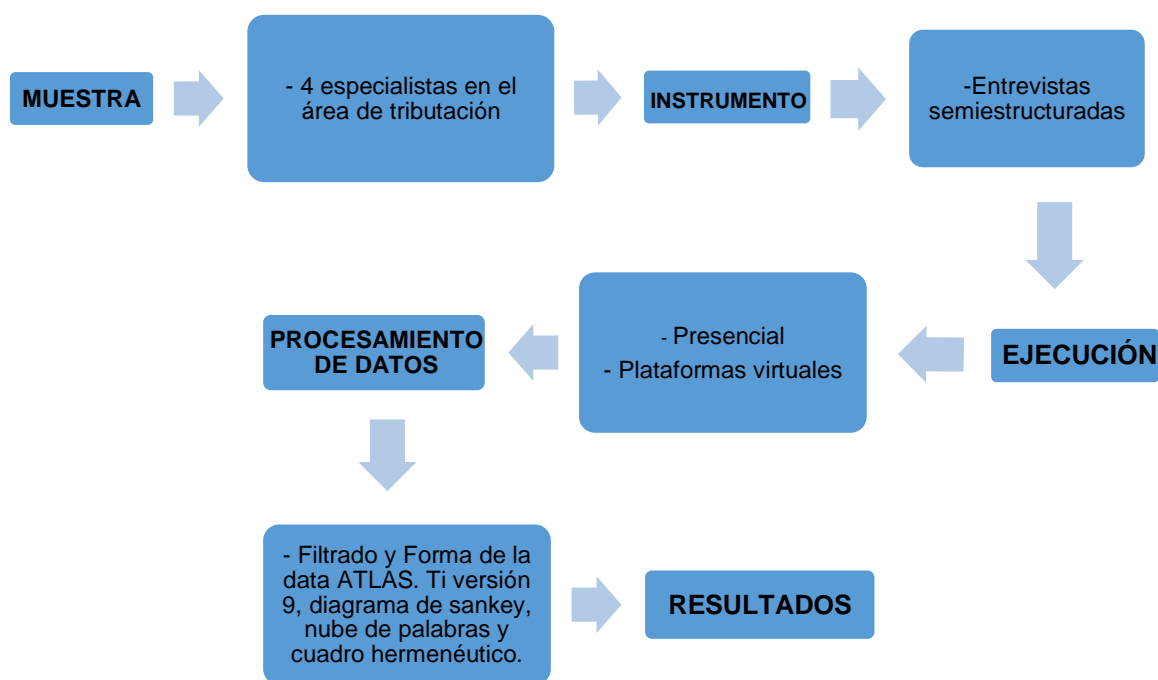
MUESTRA

- 4 especialistas en el área de tributación

INSTRUMENTO

-Entrevistas semiestructuradas

EJECUCIÓN

- Presencial
- Plataformas virtuales

PROCESAMIENTO DE DATOS

- Filtrado y Forma de la data ATLAS. Ti versión 9, diagrama de sankey, nube de palabras y cuadro hermenéutico.

RESULTADOS